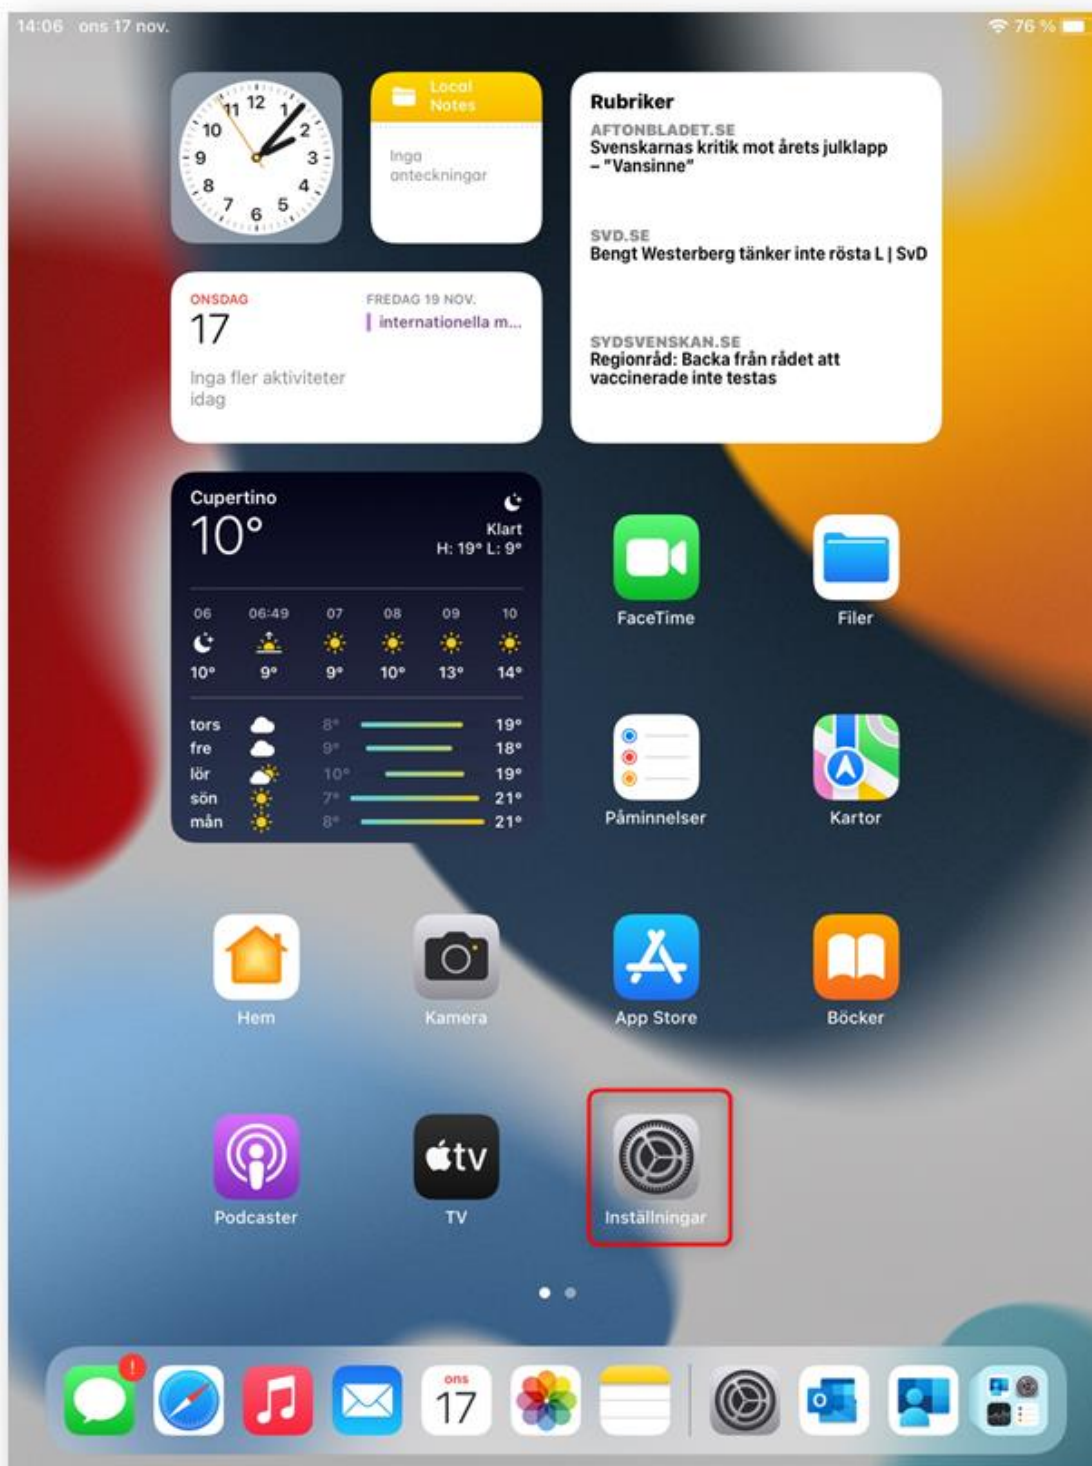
14:06 ons 17 nov.

76 %

12
1
2
3
4
5
6
7
8
9
10
11

Local Notes

Inga anteckningar

Rubriker

AFTONBLADET.SE
Svenskarnas kritik mot årets julklapp – "Vansinne"

SVD.SE
Bengt Westerberg tänker inte rösta L | SvD

SYDSVENSKAN.SE
Regionråd: Backa från rådet att vaccinerade inte testas

ONSDAG
17
Inga fler aktiviteter idag

FREDAG 19 NOV.
internationella m...

Cupertino
10°
Klart
H: 19° L: 9°

| 06 | 06:49 | 07 | 08 | 09 | 10 |
|---|---|---|---|---|---|
| 10° | 9° | 9° | 10° | 13° | 14° |

| | | |
|---|---|---|
| tors | 8° | 19° |
| fre | 9° | 18° |
| lör | 10° | 19° |
| sön | 7° | 21° |
| mån | 8° | 21° |

FaceTime

Filer

Påminnelser

Kartor

Hem

Kamera

App Store

Böcker

Podcaster

tv

TV

Inställningar

ons
17